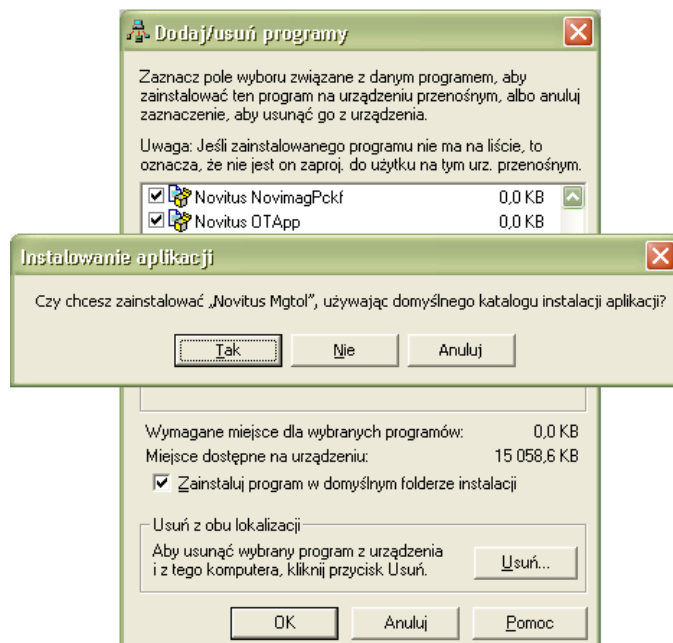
Dodaj/usuń programy

Zaznacz pole wyboru związane z danym programem, aby zainstalować ten program na urządzeniu przenośnym, albo anuluj zaznaczenie, aby usunąć go z urządzenia.

Uwaga: Jeśli zainstalowanego programu nie ma na liście, to oznacza, że nie jest on zaproj. do użytku na tym urz. przenośnym.

| | | |
|---|---|---|
| ☑ | Novitus NovimagPckf | 0,0 KB |
| ☑ | Novitus OTApp | 0,0 KB |

Instalowanie aplikacji

Czy chcesz zainstalować „Novitus Mgtol", używając domyślnego katalogu instalacji aplikacji?

Tak Nie Anuluj

| | |
|---|---|
| Wymagane miejsce dla wybranych programów: | 0,0 KB |
| Miejsce dostępne na urządzeniu: | 15 058,6 KB |

☑ Zainstaluj program w domyślnym folderze instalacji

Usuń z obu lokalizacji

Aby usunąć wybrany program z urządzenia i z tego komputera, kliknij przycisk Usuń.

Usuń...

OK Anuluj Pomoc